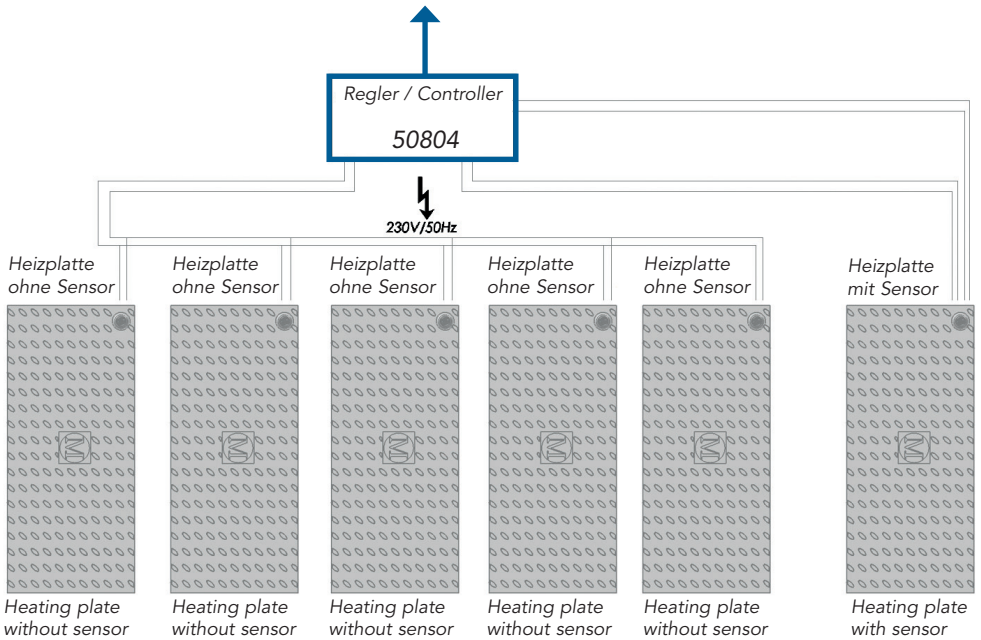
Regler / Controller

50804

230V/50Hz

Heizplatte ohne Sensor

Heizplatte ohne Sensor

Heizplatte ohne Sensor

Heizplatte ohne Sensor

Heizplatte ohne Sensor

Heizplatte mit Sensor

Heating plate without sensor

Heating plate without sensor

Heating plate without sensor

Heating plate without sensor

Heating plate without sensor

Heating plate with sensor